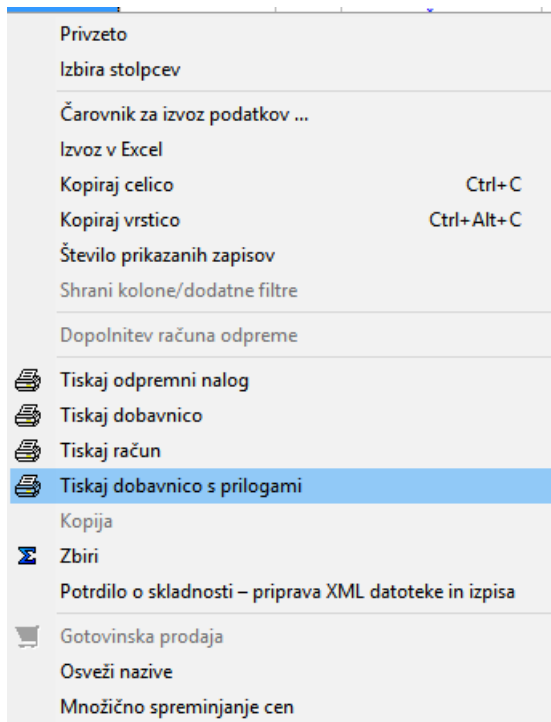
Privzeto
Izbira stolpcev

Čarovnik za izvoz podatkov ...
Izvoz v Excel
Kopiraj celico Ctrl+C
Kopiraj vrstico Ctrl+Alt+C
Število prikazanih zapisov
Shrani kolone/dodatne filtre

Dopolnitev računa odpreme

Tiskaj odpremni nalog
Tiskaj dobavnico
Tiskaj račun
Tiskaj dobavnico s prilogami
Kopija
Zbiri
Potrdilo o skladnosti – priprava XML datoteke in izpisa

Gotovinska prodaja
Osveži nazive
Množično spreminjanje cen